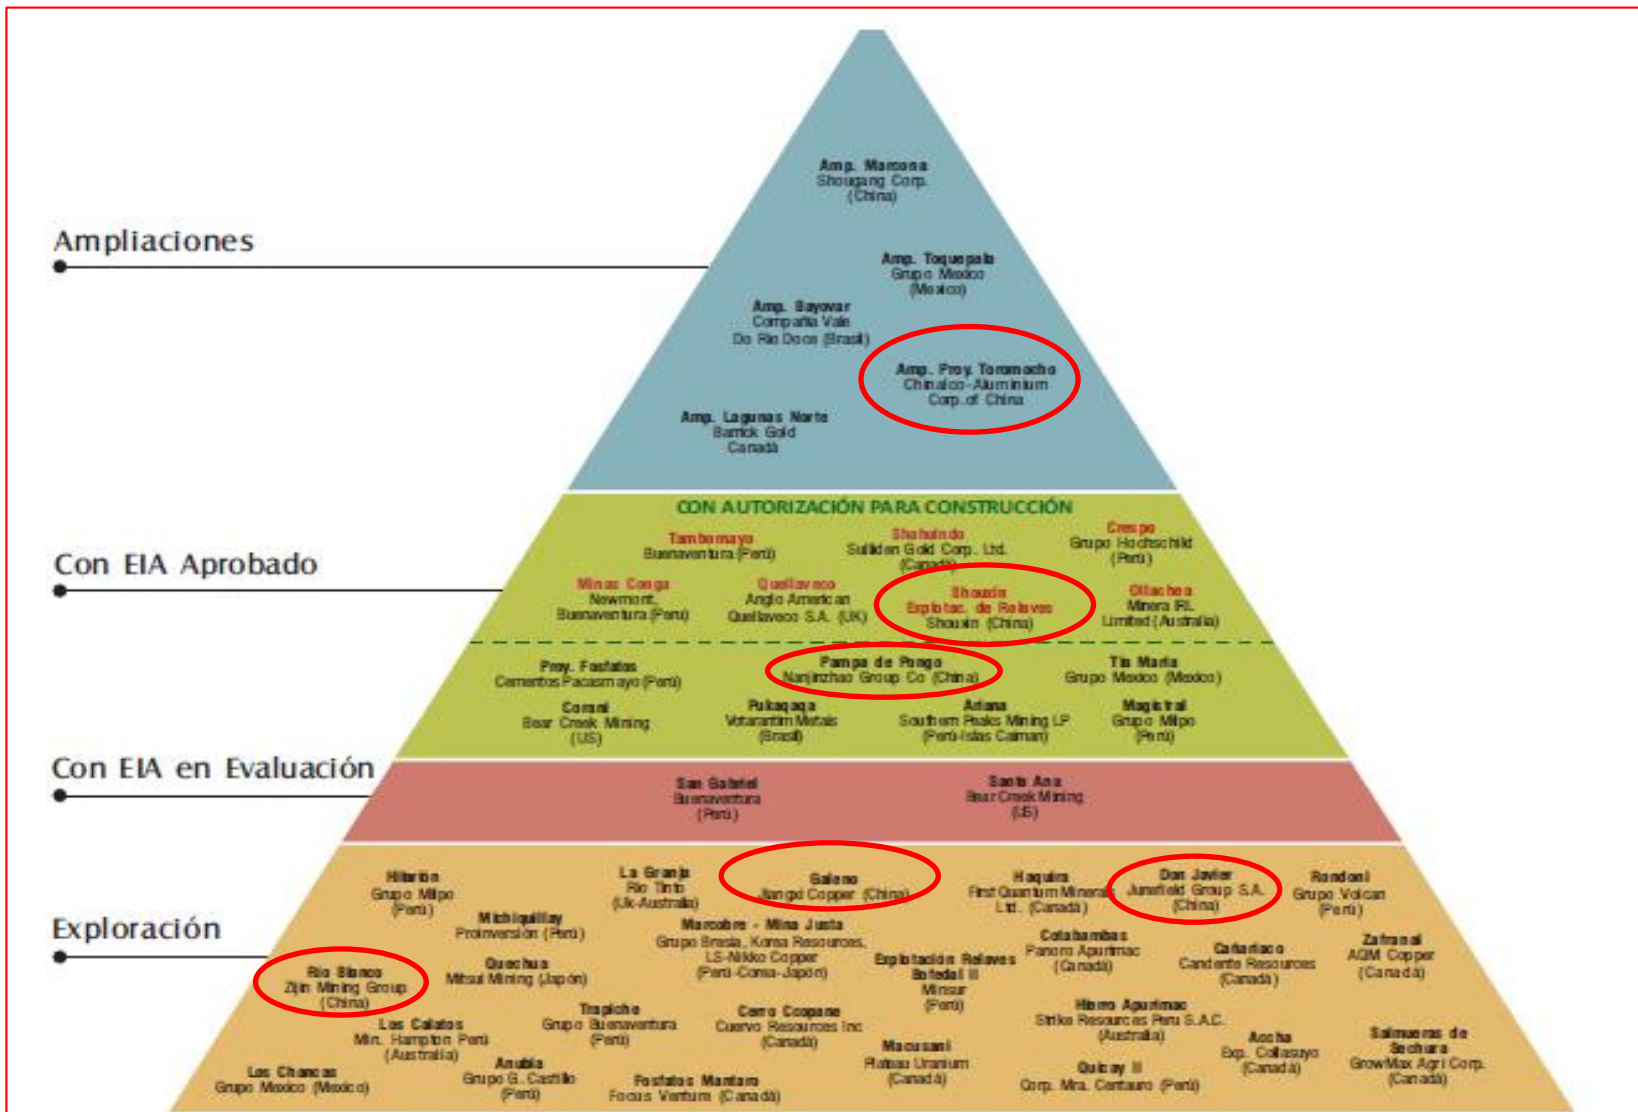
Ampliaciones

Con EIA Aprobado

Con EIA en Evaluación

Exploración

Amp. Marcona
Shougang Corp.
(China)

Amp. Toquepala
Grupo Mexico
(Mexico)

Amp. Bayovar
Compañía Vale
Do Rio Doce (Brasil)

Amp. Proy. Toromocho
Chinalco-Aluminium
Corp. of China

Amp. Lagunas Norte
Barrick Gold
Canadá

CON AUTORIZACIÓN PARA CONSTRUCCIÓN

Tambomayo
Buenaventura (Perú)

Shahuindo
Sulliden Gold Corp. Ltd.
(Canadá)

Crespo
Grupo Hochschild
(Perú)

Minas Conga
Newmont,
Buenaventura (Perú)

Quellaveco
Anglo American
Quellaveco S.A. (UK)

Shouxin
Explotac. de Relaves
Shouxin (China)

Ollachea
Minera IRL
Limited (Australia)

Proy. Fosfatos
Cementos Pacasmayo (Perú)

Pampa de Pongo
Nanjinzhao Group Co (China)

Tía María
Grupo Mexico (Mexico)

Corani
Bear Creek Mining
(US)

Pukaqaqa
Votarantim Metals
(Brasil)

Ariana
Southern Peaks Mining LP
(Perú-Islas Caiman)

Magistral
Grupo Milpo
(Perú)

San Gabriel
Buenaventura
(Perú)

Santa Ana
Bear Creek Mining
(US)

Hilarión
Grupo Milpo
(Perú)

La Granja
Rio Tinto
(Uk-Australia)

Galeno
Jiangxi Copper (China)

Haquira
First Quantum Minerals
Ltd. (Canadá)

Don Javier
Junefield Group S.A.
(China)

Rondoni
Grupo Volcan
(Perú)

Michiquillay
Proinversión (Perú)

Marcobre - Mina Justa
Grupo Breca, Korea Resources,
LS-Nikko Copper
(Perú-Corea-Japón)

Cotabambas
Panoro Apurímac
(Canadá)

Cañariaco
Candente Resources
(Canadá)

Zafranal
AQM Copper
(Canadá)

Río Blanco
Zijin Mining Group
(China)

Quechua
Mitsui Mining (Japón)

Explotación Relaves
Bofedal II
Minsur
(Perú)

Los Calatos
Min. Hampton Perú
(Australia)

Trapiche
Grupo Buenaventura
(Perú)

Cerro Coopane
Cuervo Resources Inc
(Canadá)

Hierro Apurímac
Strike Resources Perú S.A.C.
(Australia)

Accha
Exp. Collasuyo
(Canadá)

Salmueras de
Sechura
GrowMax Agri Corp.
(Canadá)

Los Chancas
Grupo Mexico (Mexico)

Anubia
Grupo G. Castillo
(Perú)

Fosfatos Mantaro
Focus Venturn (Canadá)

Macusani
Plateau Uranium
(Canadá)

Quicay II
Corp. Mra. Centauro (Perú)